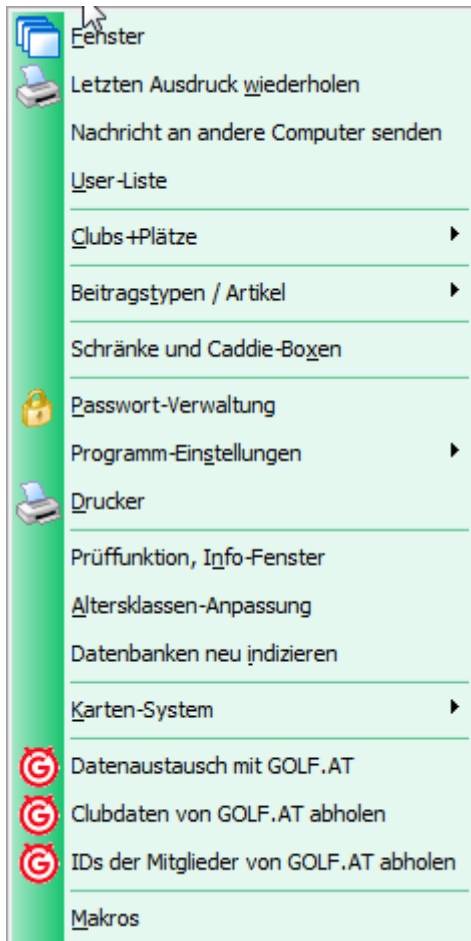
Fenster
Letzten Ausdruck wiederholen
Nachricht an andere Computer senden
User-Liste
Clubs+Plätze
Beitragstypen / Artikel
Schränke und Caddie-Boxen
Passwort-Verwaltung
Programm-Einstellungen
Drucker
Prüffunktion, Info-Fenster
Altersklassen-Anpassung
Datenbanken neu indizieren
Karten-System
Datenaustausch mit GOLF.AT
Clubdaten von GOLF.AT abholen
IDs der Mitglieder von GOLF.AT abholen
Makros